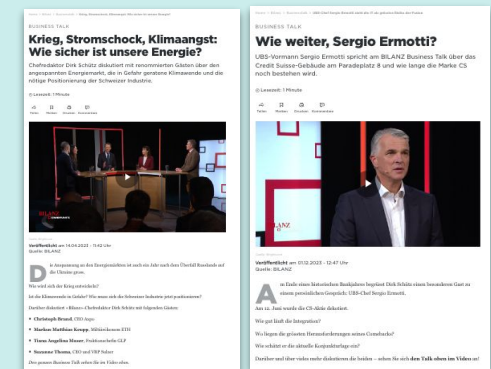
BUSINESS TALK

Krieg, Stromschock, Klimaangst: Wie sicher ist unsere Energie?

Chefredaktor Dirk Schütz diskutiert mit renommierten Gästen über den angespannten Energiemarkt, die in Gefahr geratene Klimawende und die nötige Positionierung der Schweizer Industrie.

Lesezeit: 1 Minute

Veröffentlicht am 14.04.2022 - 11:42 Uhr
Quelle: BILANZ

Die Anspannung an den Energiemärkten ist auch ein Jahr nach dem Überfall Russlands auf die Ukraine gross.

Wie wird sich der Krieg entwickeln?

Ist die Klimawende in Gefahr? Wie muss sich die Schweizer Industrie jetzt positionieren?

Darüber diskutiert «Bilanz»-Chefredaktor Dirk Schütz mit folgenden Gästen:

• Christoph Brand, CEO Axpo
• Marlene Matthieu Kempf, Mitbitdirektorin ETH
• Tiana Angelina Moser, Fraktionschefin GLP
• Suzanne Thoma, CEO und VRP Sulzer

Den ganzen Business Talk sehen Sie im Video oben.

BUSINESS TALK

Wie weiter, Sergio Ermotti?

UBS-Vormann Sergio Ermotti spricht am BILANZ Business Talk über das Credit Suisse-Gebäude am Paradeplatz 8 und wie lange die Marke CS noch bestehen wird.

Lesezeit: 1 Minute

Veröffentlicht am 01.12.2023 - 13:47 Uhr
Quelle: BILANZ

Am Ende eines historischen Bankjahres begrüsst Dirk Schütz einen besonderen Gast zu einem persönlichen Gespräch: UBS-Chef Sergio Ermotti.

Am 12. Juni wurde die CS-Akte dekotiert.

Wie gut läuft die Integration?

Wo liegen die grössten Herausforderungen seines Comebacks?

Wie schätzt er die aktuelle Konjunkturlage ein?

Darüber und über vieles mehr diskutieren die beiden – sehen Sie sich den Talk oben im Video an!